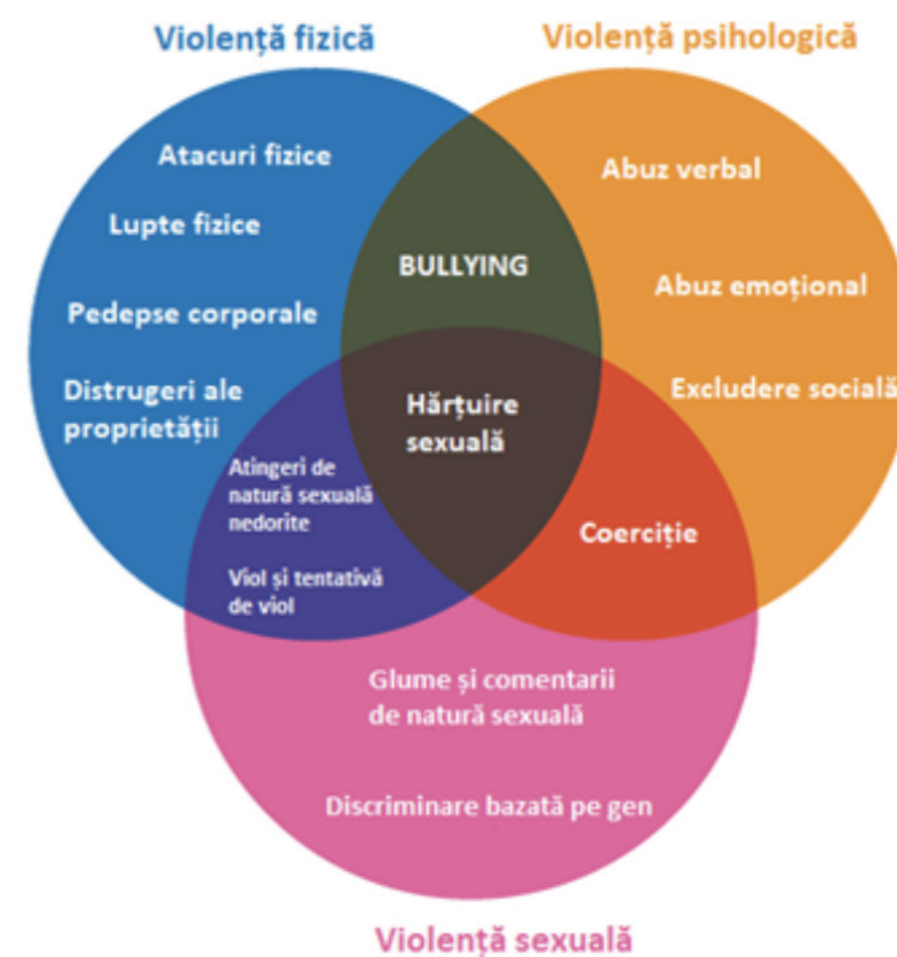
Violență fizică

Violență psihologică

Atacuri fizice

Lupte fizice

Pedepse corporale

Distrugeri ale proprietății

BULLYING

Abuz verbal

Abuz emoțional

Excludere socială

Hărțuire sexuală

Atingeri de natură sexuală nedorite

Viol și tentativă de viol

Coerciție

Glume și comentarii de natură sexuală

Discriminare bazată pe gen

Violență sexuală